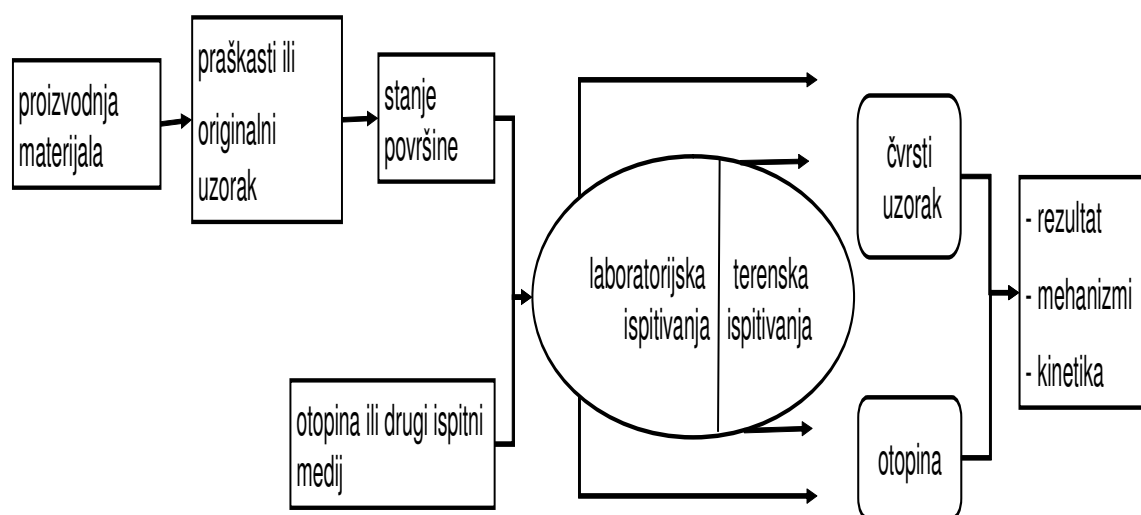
proizvodnja materijala

praškasti ili originalni uzorak

stanje površine

otopina ili drugi ispitni medij

laboratorijska ispitivanja

terenska ispitivanja

čvrsti uzorak

otopina

- rezultat
- mehanizmi
- kinetika